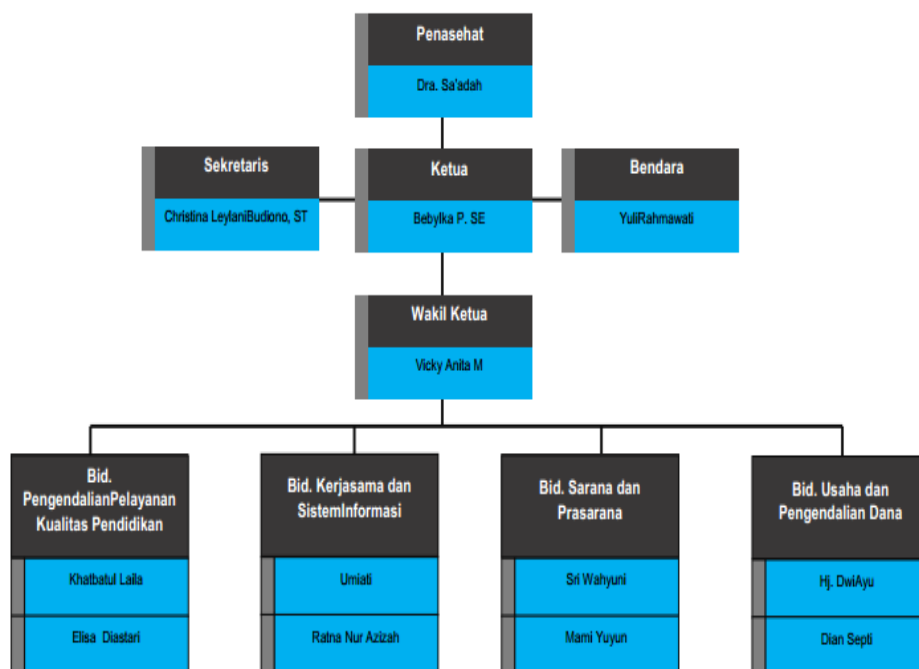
Penasehat

Dra. Sa'adah

Sekretaris

Christina LeylaniBudiono, ST

Ketua

Bebylka P. SE

Bendara

YuliRahmawati

Wakil Ketua

Vicky Anita M

Bid. PengendalianPelayanan Kualitas Pendidikan

Khatbatul Laila

Elisa Diastari

Bid. Kerjasama dan SistemInformasi

Umiati

Ratna Nur Azizah

Bid. Sarana dan Prasarana

Sri Wahyuni

Mami Yuyun

Bid. Usaha dan Pengendalian Dana

Hj. DwiAyu

Dian Septi